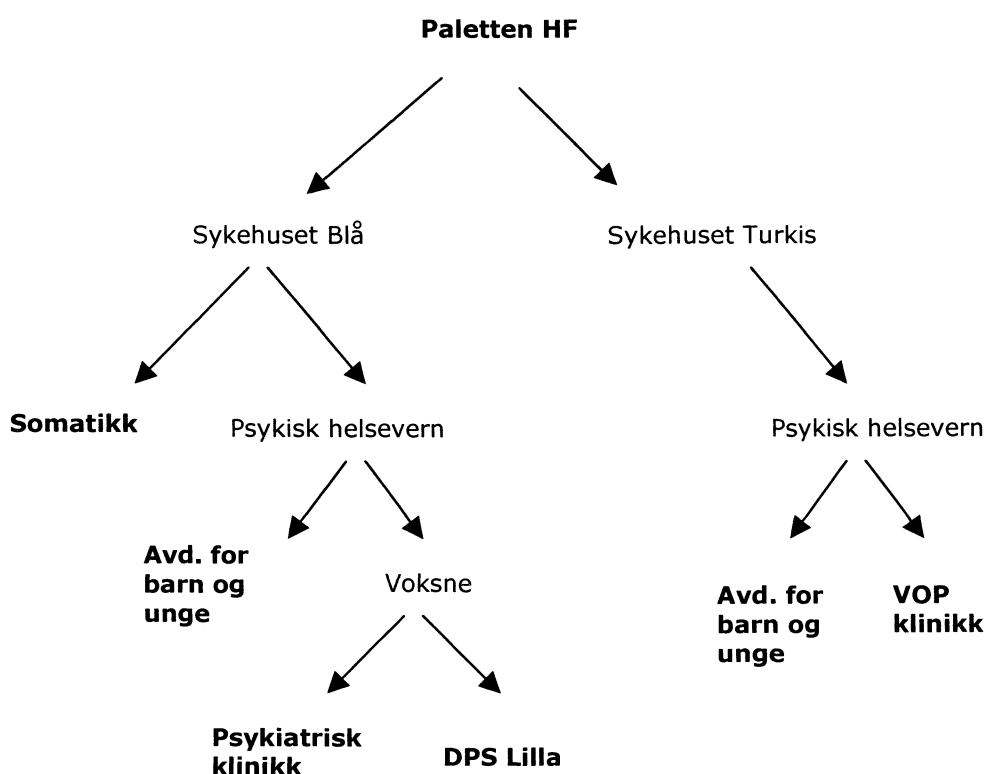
**Paletten HF**

Sykehuset Blå

Sykehuset Turkis

**Somatikk**

Psykisk helsevern

Psykisk helsevern

**Avd. for barn og unge**

Voksne

**Avd. for barn og unge**

**VOP klinikk**

**Psykiatrisk klinikk**

**DPS Lilla**